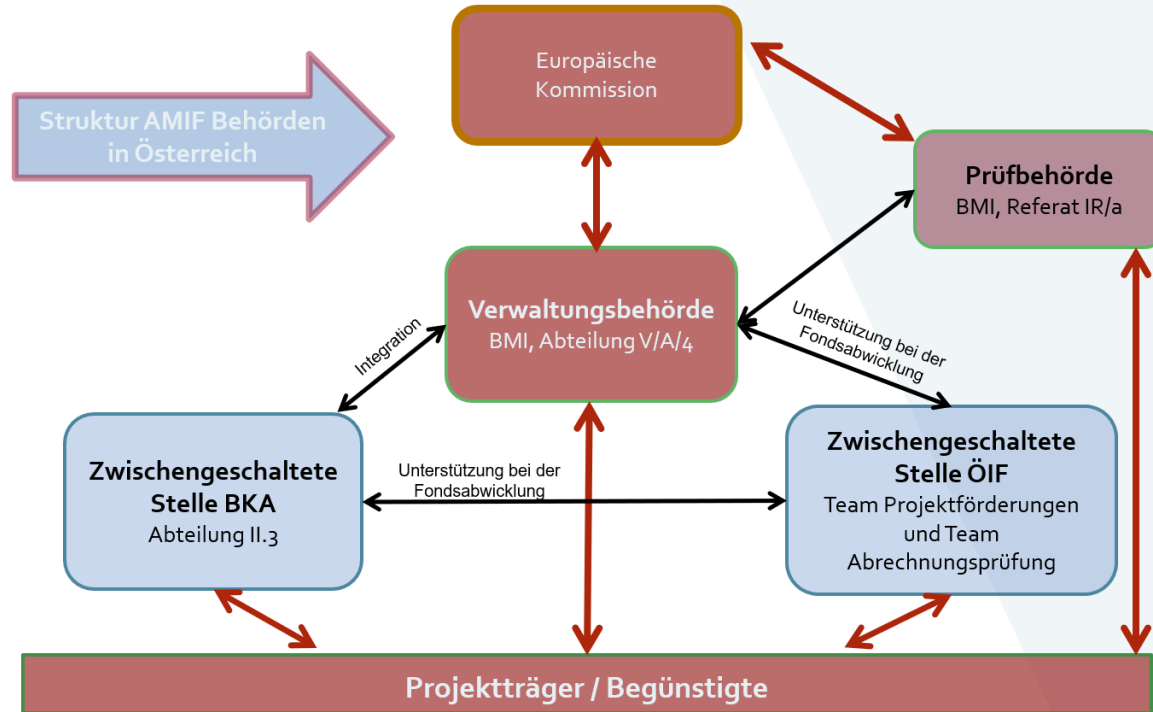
Struktur AMIF Behörden in Österreich

Europäische Kommission

Prüfbehörde
BMI, Referat IR/a

Verwaltungsbehörde
BMI, Abteilung V/A/4

Integration

Unterstützung bei der Fondsabwicklung

Zwischengeschaltete Stelle BKA
Abteilung II.3

Unterstützung bei der Fondsabwicklung

Zwischengeschaltete Stelle ÖIF
Team Projektförderungen und Team Abrechnungsprüfung

Projektträger / Begünstigte